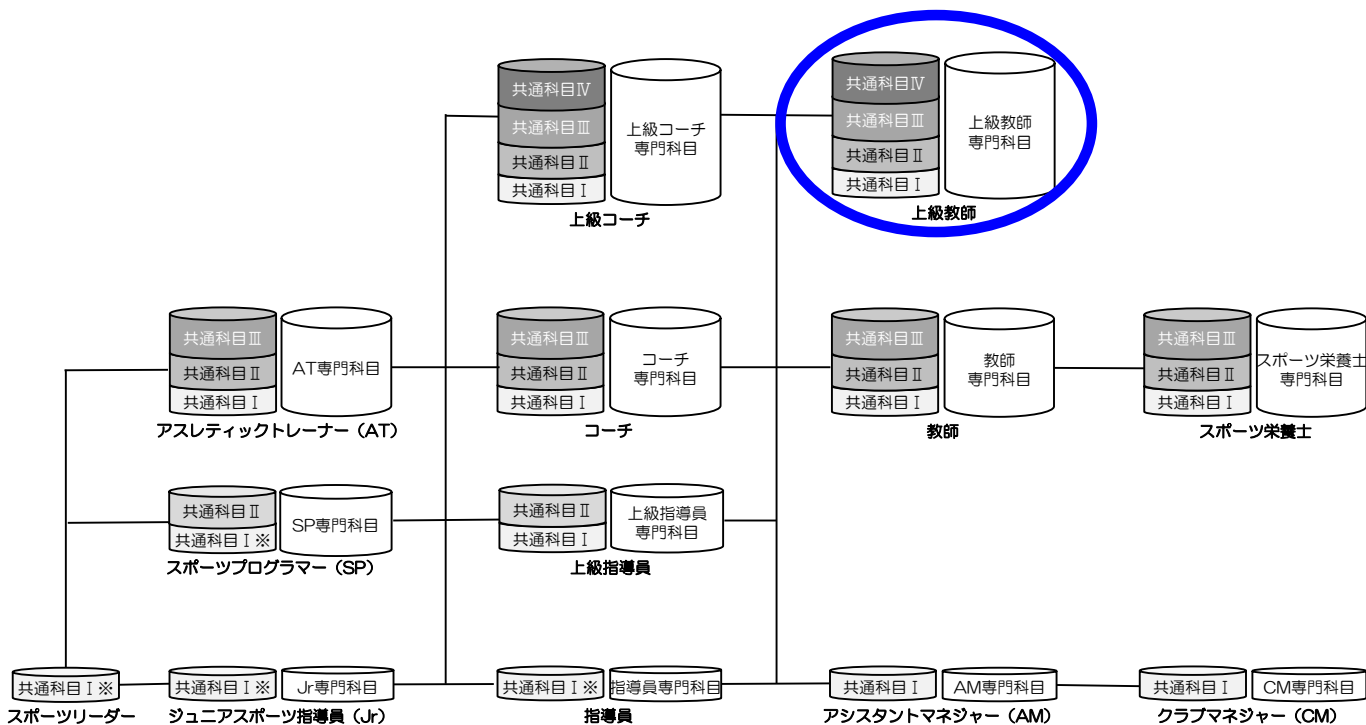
共通科目Ⅳ
共通科目Ⅲ
共通科目Ⅱ
共通科目Ⅰ
上級コーチ専門科目
上級コーチ

共通科目Ⅳ
共通科目Ⅲ
共通科目Ⅱ
共通科目Ⅰ
上級教師専門科目
上級教師

共通科目Ⅲ
共通科目Ⅱ
共通科目Ⅰ
AT専門科目
アスレティックトレーナー（AT）

共通科目Ⅲ
共通科目Ⅱ
共通科目Ⅰ
コーチ専門科目
コーチ

共通科目Ⅲ
共通科目Ⅱ
共通科目Ⅰ
教師専門科目
教師

共通科目Ⅲ
共通科目Ⅱ
共通科目Ⅰ
スポーツ栄養士専門科目
スポーツ栄養士

共通科目Ⅱ
共通科目Ⅰ※
SP専門科目
スポーツプログラマー（SP）

共通科目Ⅱ
共通科目Ⅰ
上級指導員専門科目
上級指導員

共通科目Ⅰ※
スポーツリーダー

共通科目Ⅰ※
Jr専門科目
ジュニアスポーツ指導員（Jr）

共通科目Ⅰ※
指導員専門科目
指導員

共通科目Ⅰ
AM専門科目
アシスタントマネジャー（AM）

共通科目Ⅰ
CM専門科目
クラブマネジャー（CM）